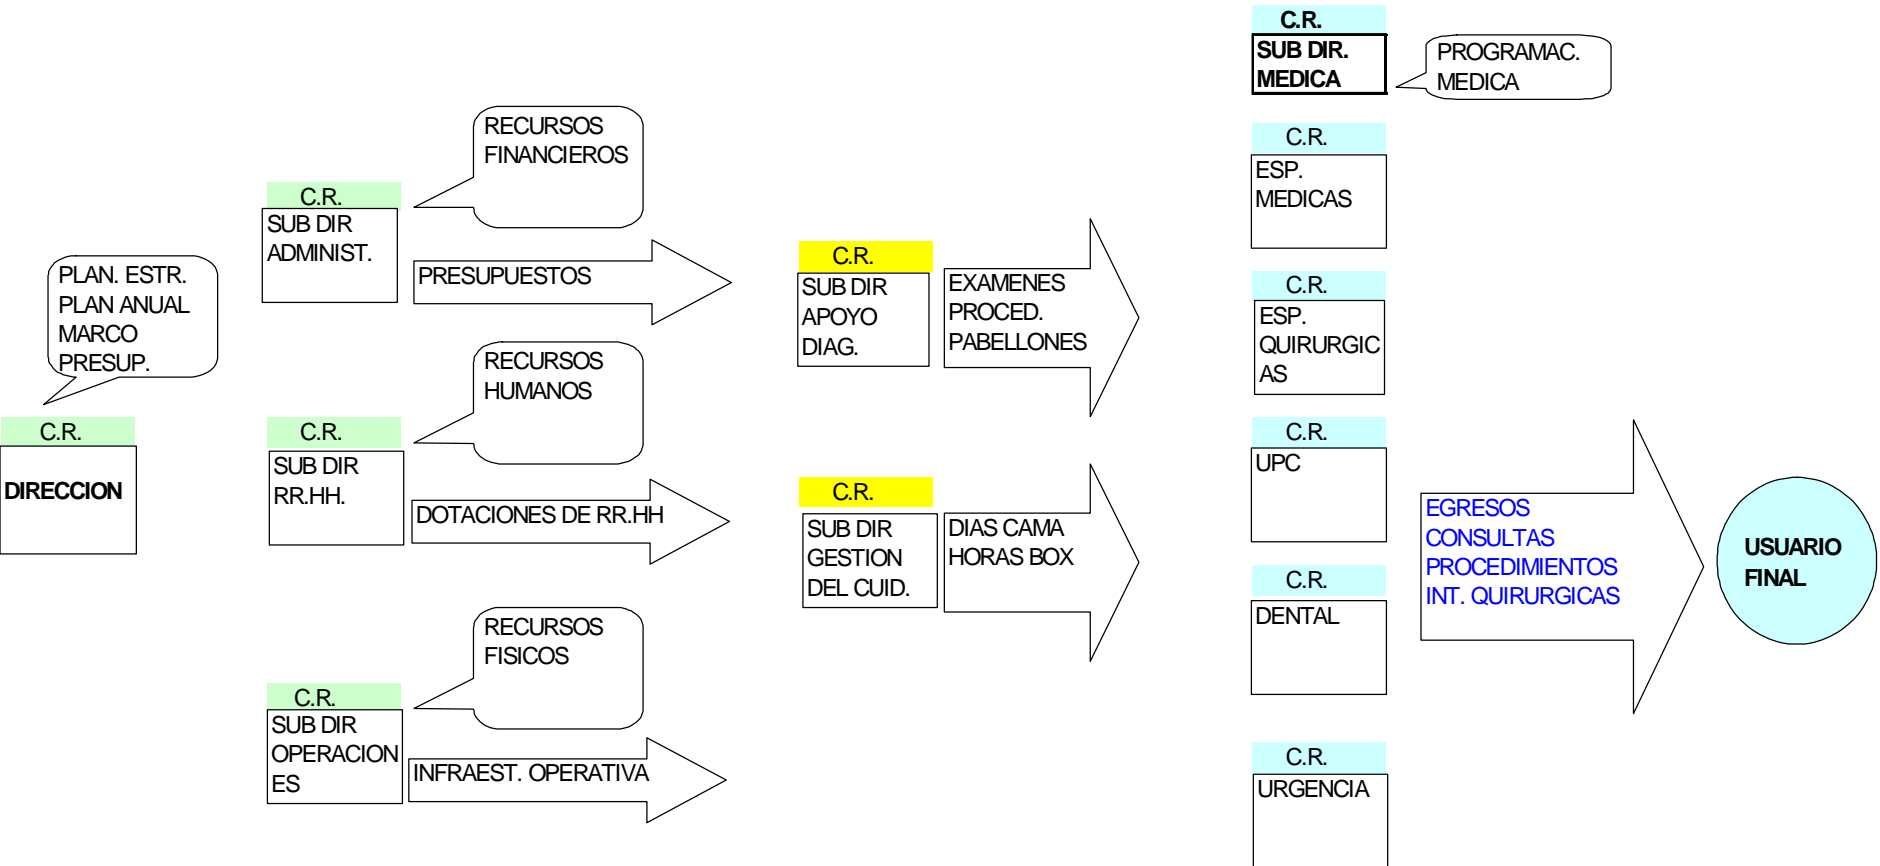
PLAN. ESTR.
PLAN ANUAL
MARCO
PRESUP.

C.R.
DIRECCION

C.R.
SUB DIR
ADMINIST.

RECURSOS
FINANCIEROS

PRESUPUESTOS

C.R.
SUB DIR
RR.HH.

RECURSOS
HUMANOS

DOTACIONES DE RR.HH

C.R.
SUB DIR
OPERACIONES

RECURSOS
FISICOS

INFRAEST. OPERATIVA

C.R.
SUB DIR
APOYO
DIAG.

EXAMENES
PROCED.
PABELLONES

C.R.
SUB DIR
GESTION
DEL CUID.

DIAS CAMA
HORAS BOX

C.R.
SUB DIR.
MEDICA

PROGRAMAC.
MEDICA

C.R.
ESP.
MEDICAS

C.R.
ESP.
QUIRURGICAS

C.R.
UPC

C.R.
DENTAL

C.R.
URGENCIA

EGRESOS
CONSULTAS
PROCEDIMIENTOS
INT. QUIRURGICAS

USUARIO
FINAL